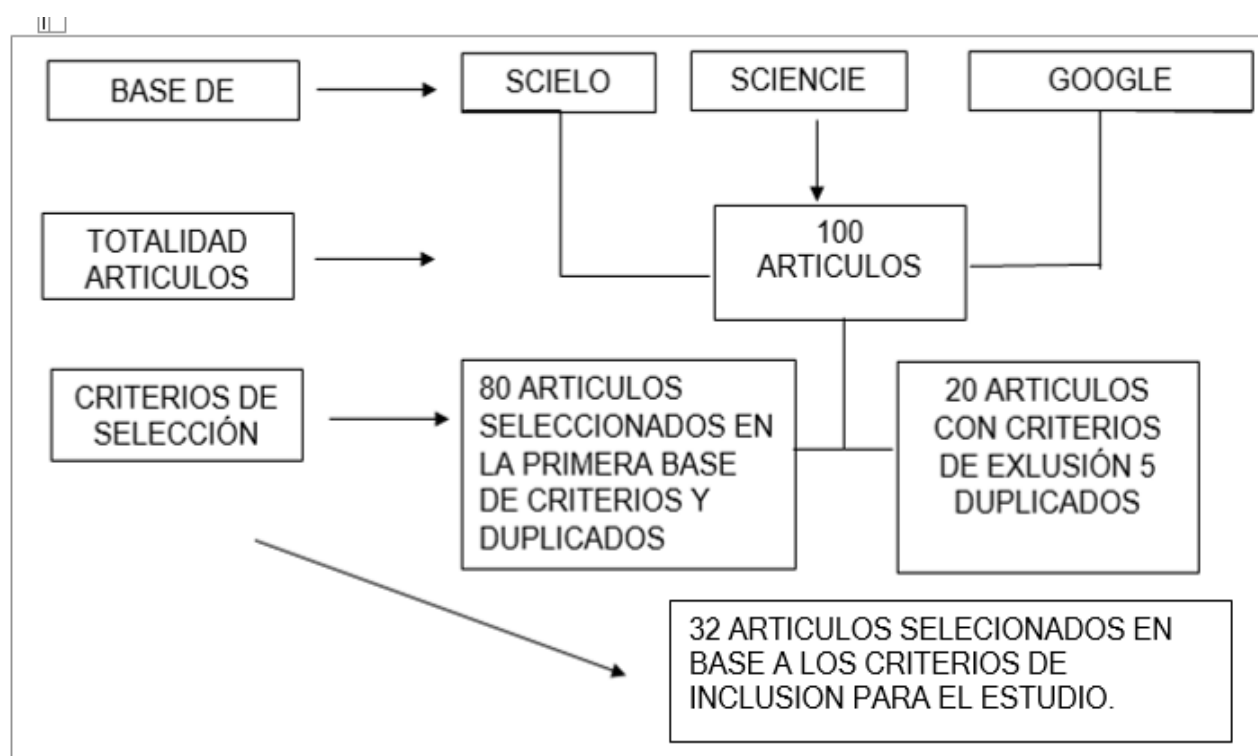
BASE DE

SCIELO

SCIENCIE

GOOGLE

TOTALIDAD ARTICULOS

100 ARTICULOS

CRITERIOS DE SELECCIÓN

80 ARTICULOS SELECCIONADOS EN LA PRIMERA BASE DE CRITERIOS Y DUPLICADOS

20 ARTICULOS CON CRITERIOS DE EXLUSIÓN 5 DUPLICADOS

32 ARTICULOS SELECIONADOS EN BASE A LOS CRITERIOS DE INCLUSION PARA EL ESTUDIO.